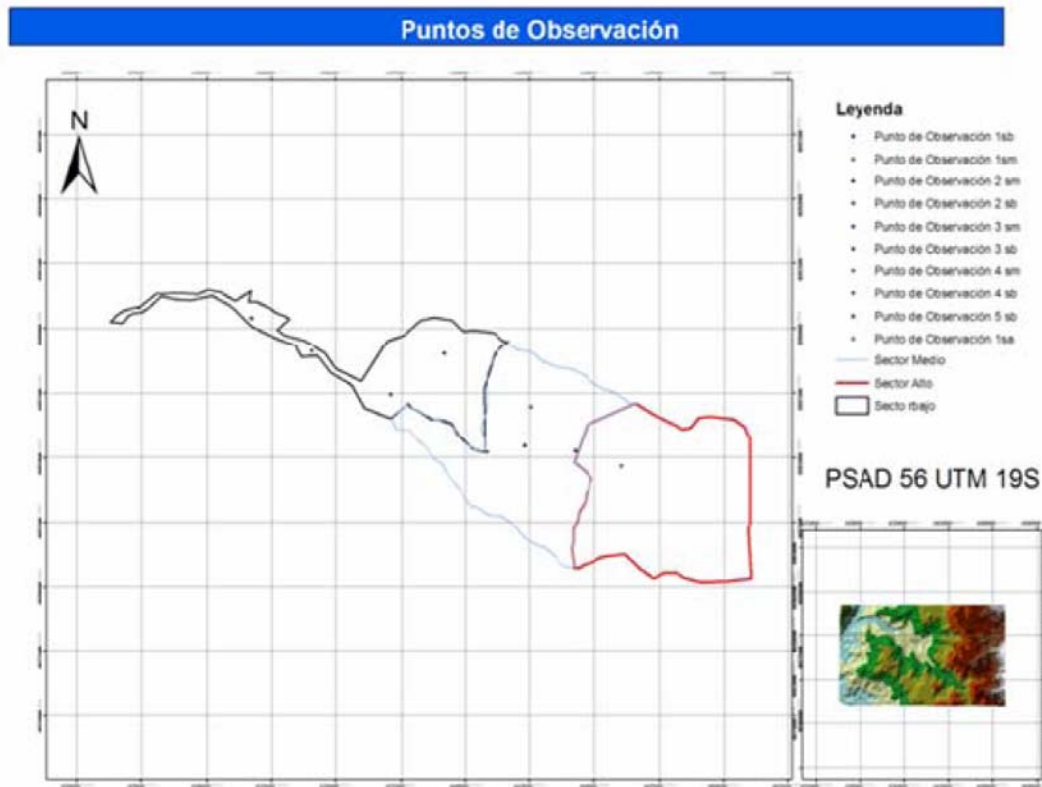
Puntos de Observación

N

Leyenda
Punto de Observación 1sb
Punto de Observación 1sm
Punto de Observación 2 sm
Punto de Observación 2 sb
Punto de Observación 3 sm
Punto de Observación 3 sb
Punto de Observación 4 sm
Punto de Observación 4 sb
Punto de Observación 5 sb
Punto de Observación 1sa
Sector Medio
Sector Alto
Secto rbajo

PSAD 56 UTM 19S